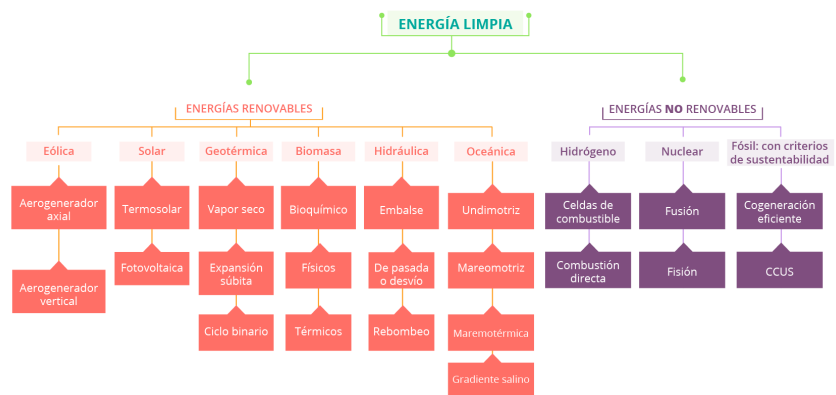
ENERGÍA LIMPIA

ENERGÍAS RENOVABLES

Eólica
Aerogenerador axial
Aerogenerador vertical

Solar
Termosolar
Fotovoltaica

Geotérmica
Vapor seco
Expansión súbita
Ciclo binario

Biomasa
Bioquímico
Físicos
Térmicos

Hidráulica
Embalse
De pasada o desvío
Rebombeo

Oceánica
Undimotriz
Mareomotriz
Maremotérmica
Gradiente salino

ENERGÍAS NO RENOVABLES

Hidrógeno
Celdas de combustible
Combustión directa

Nuclear
Fusión
Fisión

Fósil: con criterios de sustentabilidad
Cogeneración eficiente
CCUS